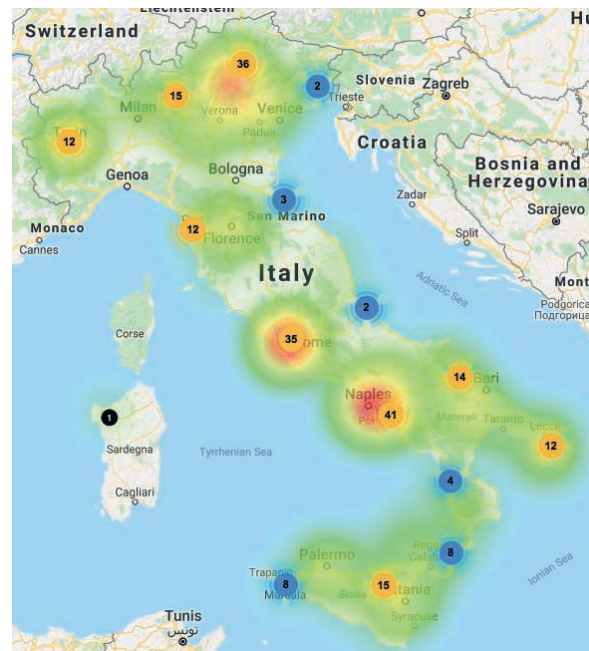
Liechtenstein
Switzerland
Hu
36
15
2
Slovenia
Zagreb
Milan
Verona
Venice
Trieste
12
Padua
Croatia
Genoa
Bologna
Bosnia and Herzegovina
3
San Marino
Zadar
Monaco
12
Sarajevo
Cannes
Florence
Split
Italy
Adriatic Sea
Mont
2
Podgorica
Подгорица
Corse
35
Rome
14
Bari
Naples
1
41
Matera
Taranto
Lecce
12
Sardegna
Tyrrhenian Sea
Cagliari
4
8
Palermo
Trapani
8
15
Marsala
Sicilia
Catania
Ionian Sea
Syracuse
Tunis
تونس